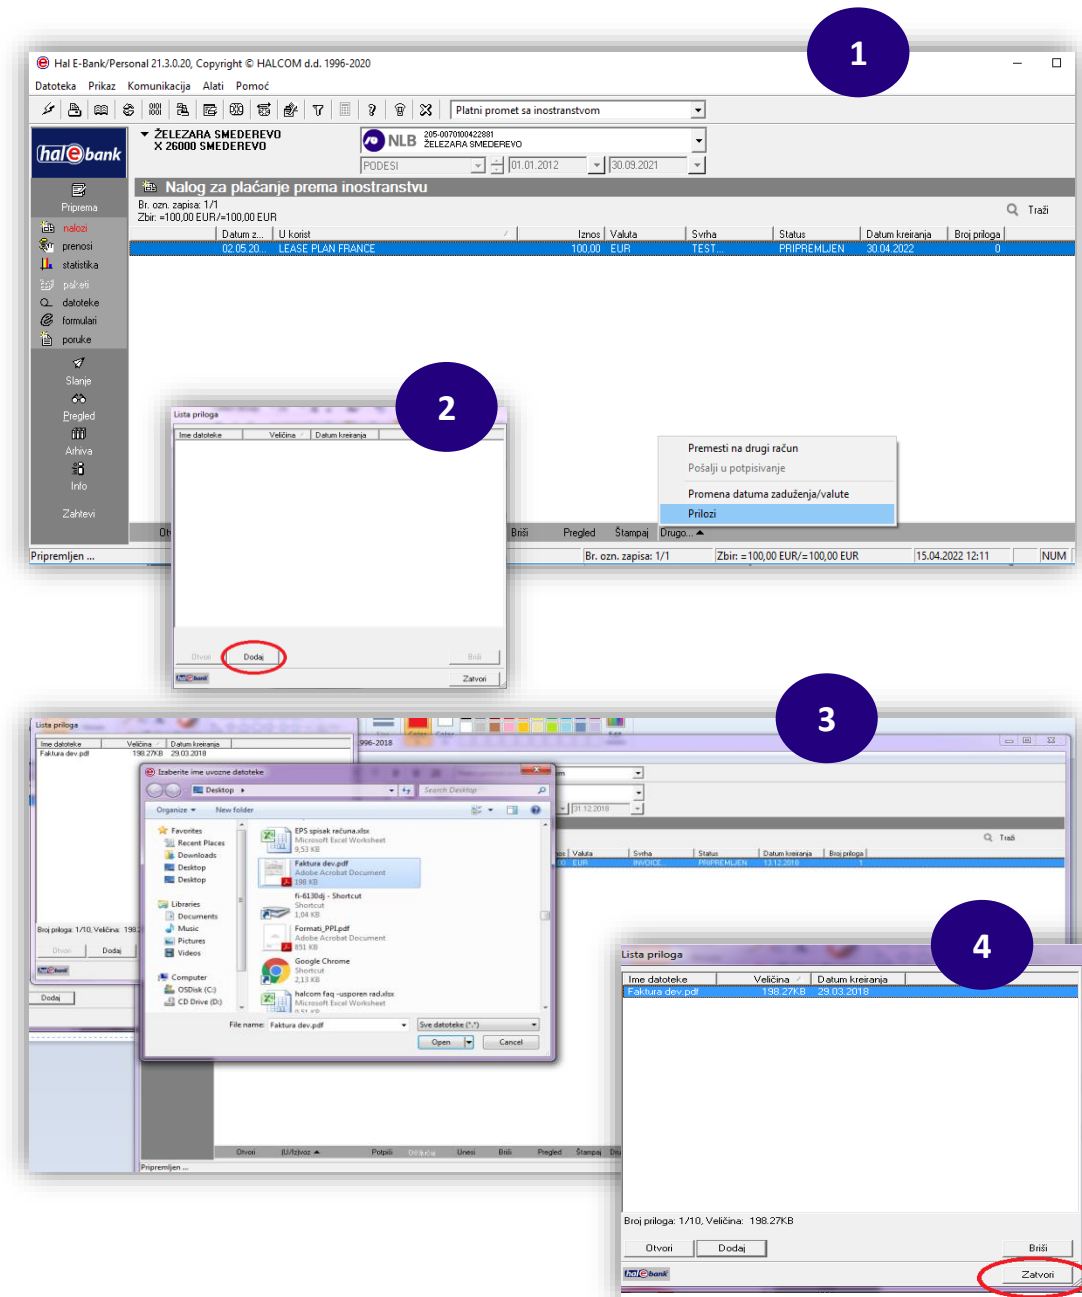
1

Hal E-Bank/Personal 21.3.0.20, Copyright © HALCOM d.d. 1996-2020

Datoteka Prikaz Komunikacija Alati Pomoć

Platni promet sa inostranstvom

hal e bank

ŽELEZARA SMEDEREVO
X 26000 SMEDEREVO

NLB 205-0070100422881 ŽELEZARA SMEDEREVO

PODESI 01.01.2012 30.09.2021

Priprema
nalozi
prenosi
statistika
paketi
datoteke
formulari
poruke
Slanje
Pregled
Arhiva
Info
Zahtevi

Nalog za plaćanje prema inostranstvu

Br. ozn. zapisa: 1/1
Zbir: =100,00 EUR/=100,00 EUR

Traži

| Datum z... | U korist | Iznos | Valuta | Svrha | Status | Datum kreiranja | Broj priloga |
|---|---|---|---|---|---|---|---|
| 02.05.20... | LEASE PLAN FRANCE | 100,00 | EUR | TEST... | PRIPREMLJEN | 30.04.2022 | 0 |

2

Lista priloga

| Ime datoteke | Veličina | Datum kreiranja |
|---|---|---|

Otvori Dodaj Briši
Zatvori

Premesti na drugi račun
Pošalji u potpisivanje
Promena datuma zaduženja/valute
Prilozi

Ot Briši Pregled Štampaj Drugo...

Pripremljen ... Br. ozn. zapisa: 1/1 Zbir: =100,00 EUR/=100,00 EUR 15.04.2022 12:11 NUM

3

Lista priloga

| Ime datoteke | Veličina | Datum kreiranja |
|---|---|---|
| Faktura dev.pdf | 198.27KB | 29.03.2018 |

Broj priloga: 1/10, Veličina: 198.
Otvori Dodaj
Dodaj

Izaberite ime uvozne datoteke
Desktop
Search Desktop
Organize New folder
Favorites
Recent Places
Downloads
Desktop
Desktop
Libraries
Documents
Music
Pictures
Videos
Computer
OSDisk (C:)
CD Drive (D:)

EPS spisak računa.xlsx
Microsoft Excel Worksheet
9,53 KB
Faktura dev.pdf
Adobe Acrobat Document
198 KB
fi-6130dj - Shortcut
Shortcut
1,04 KB
Formati_PPI.pdf
Adobe Acrobat Document
851 KB
Google Chrome
Shortcut
2,13 KB
halcom faq -uporen rad.xlsx
Microsoft Excel Worksheet

File name: Faktura dev.pdf
Sve datoteke (*.*)
Open Cancel

996-2018
31.12.2018
Traži
Valuta Svrha Status Datum kreiranja Broj priloga
EUR INVOICE PRIPREMLJEN 13.12.2018 1

Otvori (U/Iz)voz Potpiši Unesi Briši Pregled Štampaj
Pripremljen ...

4

Lista priloga

| Ime datoteke | Veličina | Datum kreiranja |
|---|---|---|
| Faktura dev.pdf | 198.27KB | 29.03.2018 |

Broj priloga: 1/10, Veličina: 198.27KB

Otvori Dodaj Briši
Zatvori